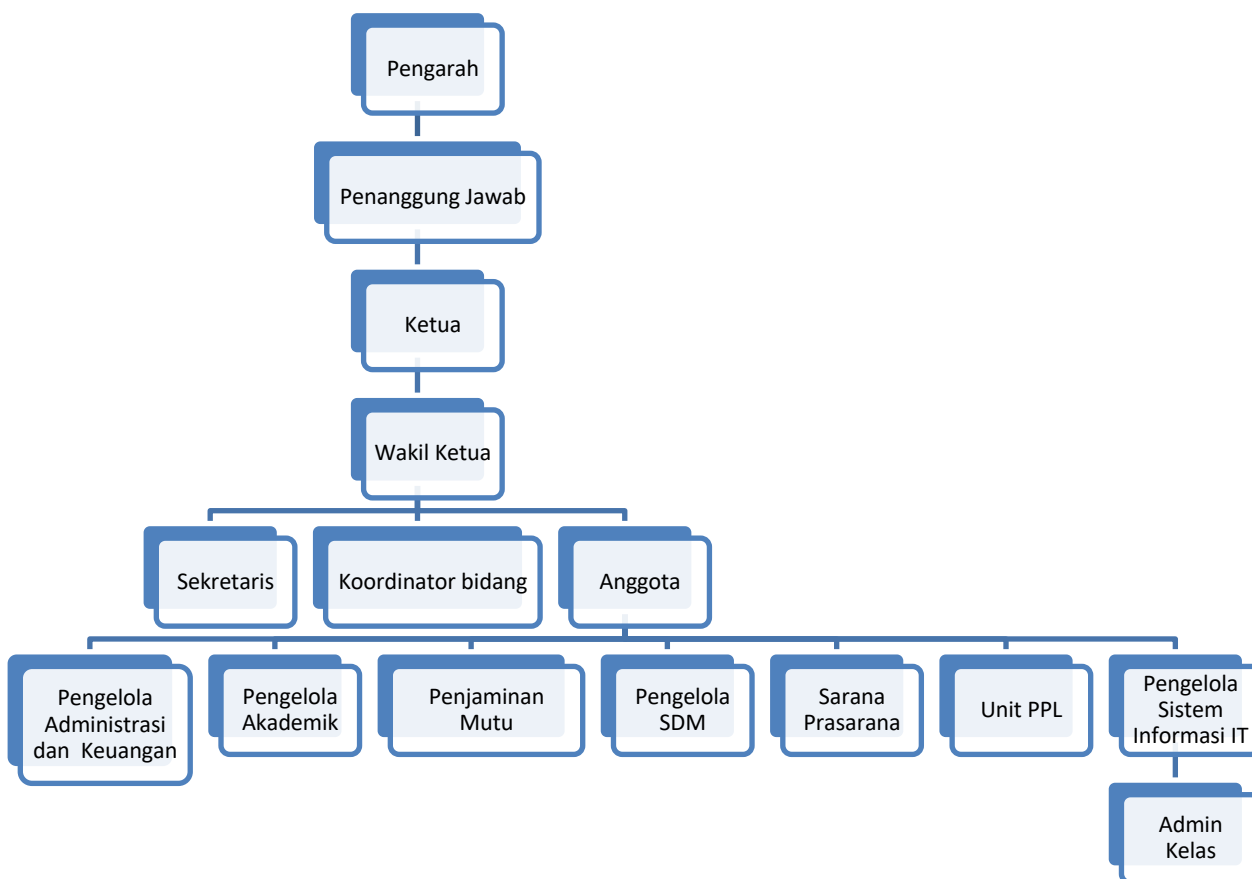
Pengarah

Penanggung Jawab

Ketua

Wakil Ketua

Sekretaris

Koordinator bidang

Anggota

Pengelola Administrasi dan Keuangan

Pengelola Akademik

Penjaminan Mutu

Pengelola SDM

Sarana Prasarana

Unit PPL

Pengelola Sistem Informasi IT

Admin Kelas